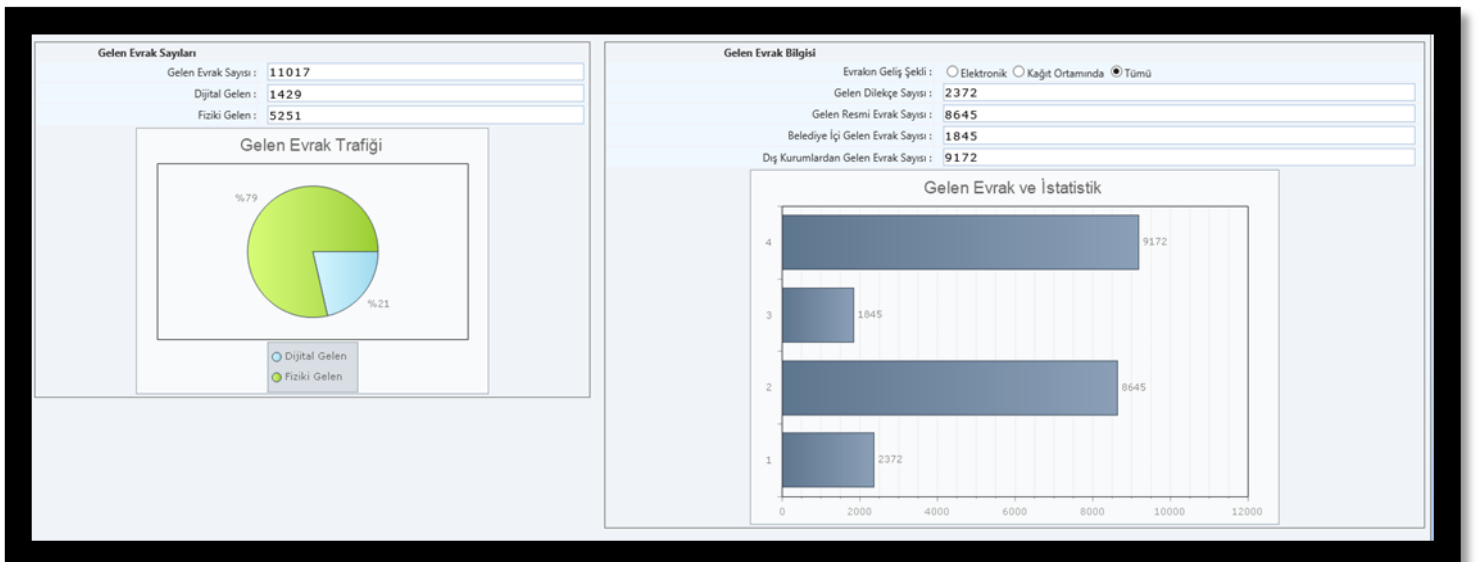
Gelen Evrak Sayıları

Gelen Evrak Sayısı : 11017

Dijital Gelen : 1429

Fiziki Gelen : 5251

Gelen Evrak Trafiği

%79

%21

Dijital Gelen

Fiziki Gelen

Gelen Evrak Bilgisi

Evrakın Geliş Şekli : Elektronik Kağıt Ortamında Tümü

Gelen Dilekçe Sayısı : 2372

Gelen Resmi Evrak Sayısı : 8645

Belediye İçi Gelen Evrak Sayısı : 1845

Dış Kurumlardan Gelen Evrak Sayısı : 9172

Gelen Evrak ve İstatistik

4 9172

3 1845

2 8645

1 2372

0 2000 4000 6000 8000 10000 12000